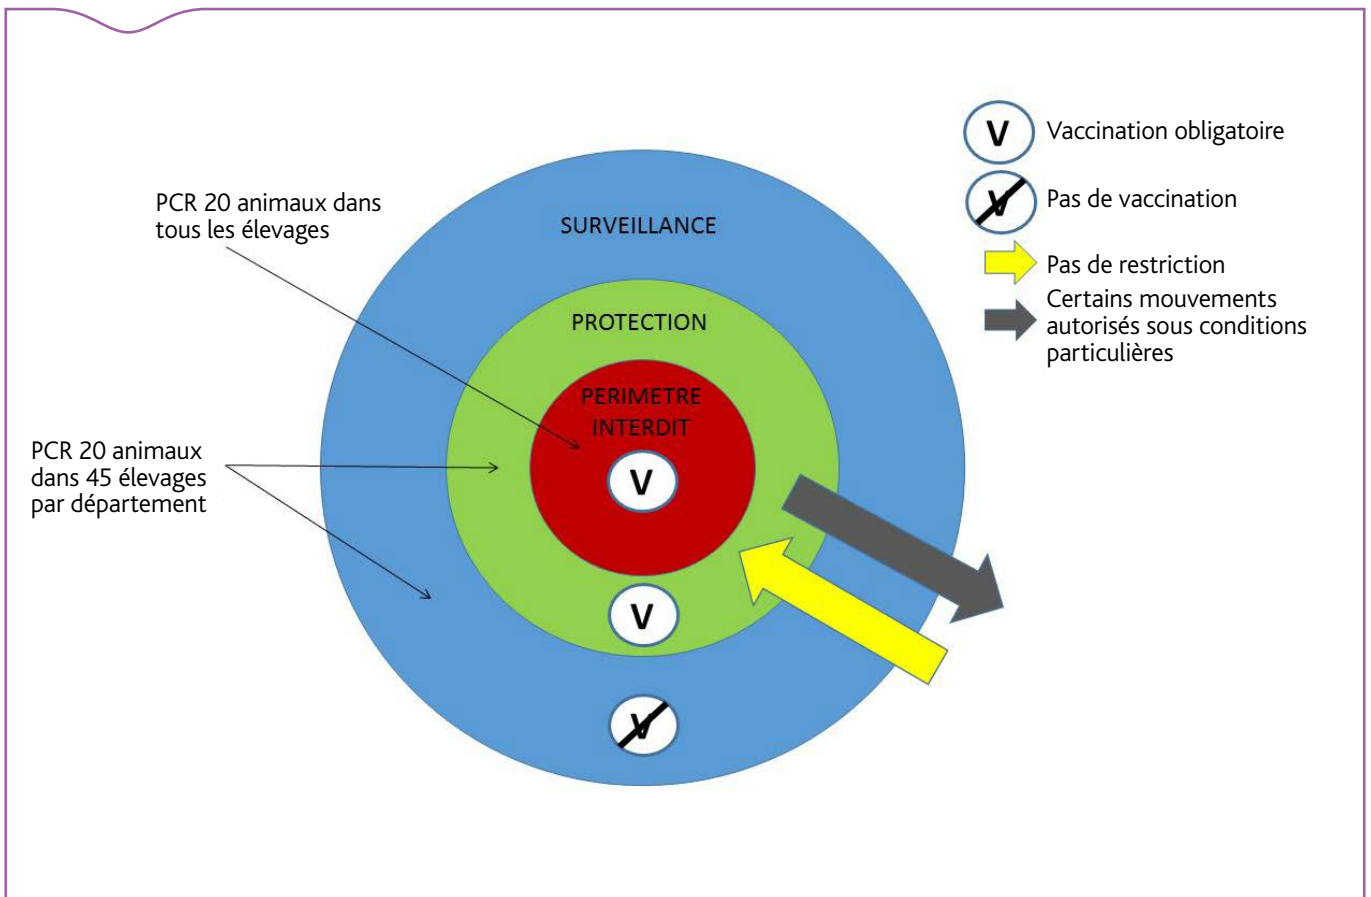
V Vaccination obligatoire

V Pas de vaccination

Pas de restriction

Certains mouvements autorisés sous conditions particulières

PCR 20 animaux dans tous les élevages

SURVEILLANCE

PROTECTION

PERIMETRE INTERDIT

V

PCR 20 animaux dans 45 élevages par département

V

V